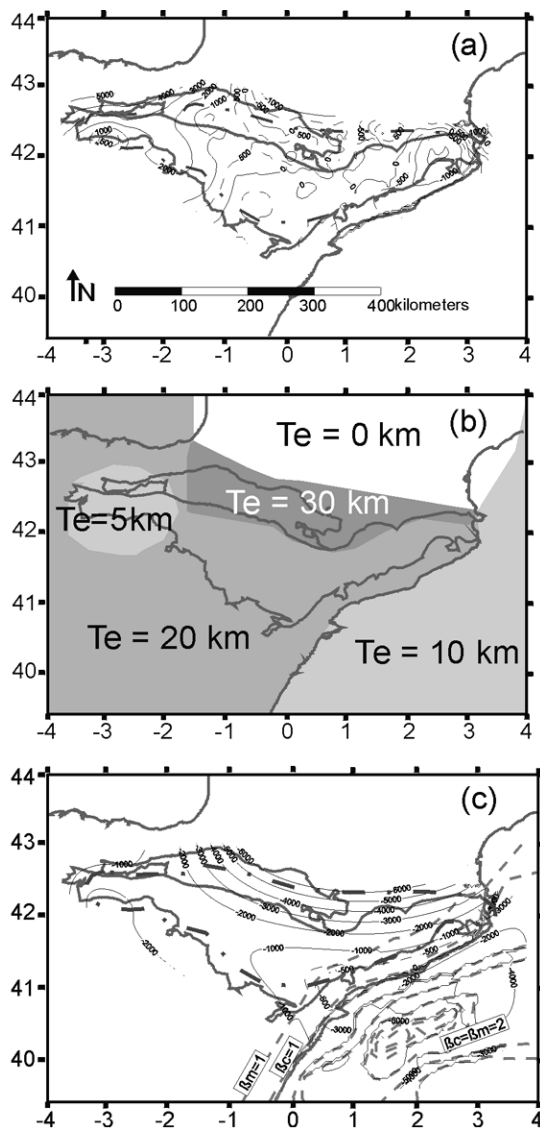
44
43
42
41
40
-4 -3 -2 -1 0 1 2 3 4
(a)
N
0 100 200 300 400kilometers
-5000 -1000 -2000 1000 -500 0 500 -1000 -500 -1000

44
43
42
41
40
-4 -3 -2 -1 0 1 2 3 4
(b)
Te = 0 km
Te = 30 km
Te=5km
Te = 20 km
Te = 10 km

44
43
42
41
40
-4 -3 -2 -1 0 1 2 3 4
(c)
-1000 -2000 -3000 -4000 -5000 -2000 -3000 -4000 -5000 -1000 -500 -2000 -3000 -1000 -2000 -3000 -4000 -5000
$\beta m=1$
$\beta c=1$
$\beta c=\beta m=2$